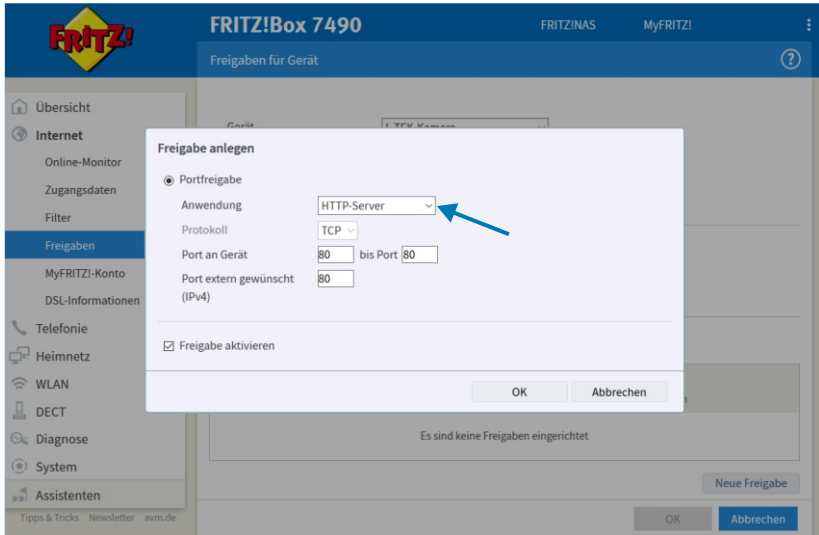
FRITZ!

FRITZ!Box 7490

FRITZ!NAS MyFRITZ!

Freigaben für Gerät

Übersicht
Internet
Online-Monitor
Zugangsdaten
Filter
Freigaben
MyFRITZ!-Konto
DSL-Informationen
Telefonie
Heimnetz
WLAN
DECT
Diagnose
System
Assistenten

Tipps & Tricks Newsletter avm.de

Freigabe anlegen

Portfreigabe

Anwendung HTTP-Server

Protokoll TCP

Port an Gerät 80 bis Port 80

Port extern gewünscht (IPv4) 80

Freigabe aktivieren

OK Abbrechen

Es sind keine Freigaben eingerichtet

Neue Freigabe

OK Abbrechen